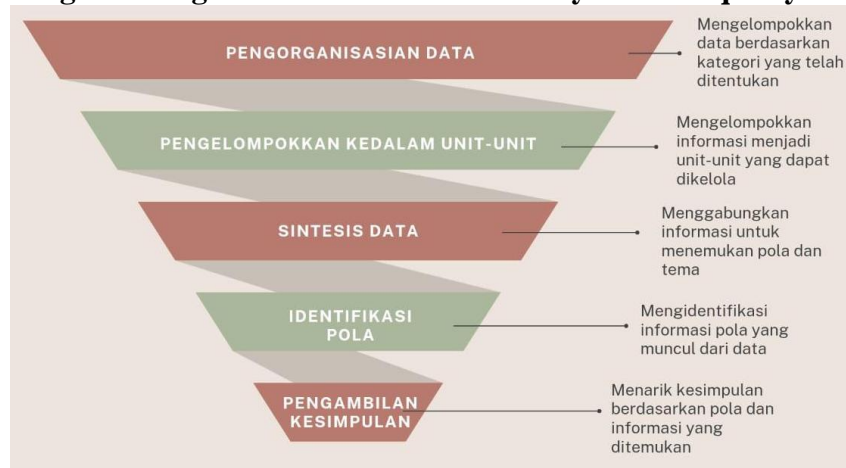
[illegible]

PENGORGANISASIAN DATA

Mengelompokkan data berdasarkan kategori yang telah ditentukan

PENGELOMPOKKAN KEDALAM UNIT-UNIT

Mengelompokkan informasi menjadi unit-unit yang dapat dikelola

SINTESIS DATA

Menggabungkan informasi untuk menemukan pola dan tema

IDENTIFIKASI POLA

Mengidentifikasi informasi pola yang muncul dari data

PENGAMBILAN KESIMPULAN

Menarik kesimpulan berdasarkan pola dan informasi yang ditemukan